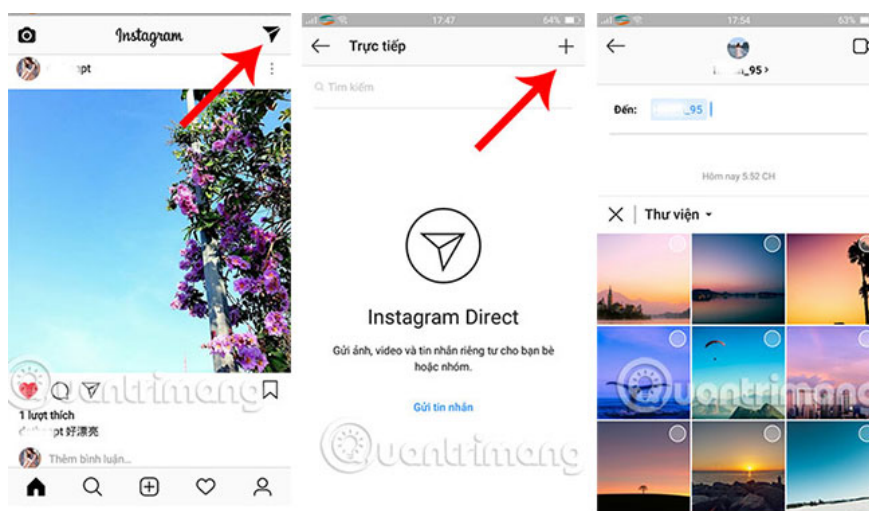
Instagram

pt

1 lượt thích

pt 好漂亮

Thêm bình luận...

17:47 64%

Trực tiếp

Tìm kiếm

Instagram Direct

Gửi ảnh, video và tin nhắn riêng tư cho bạn bè hoặc nhóm.

Gửi tin nhắn

17:54 63%

_95 >

Đến: _95

Hôm nay 5:52 CH

Thư viện

Quantrimang

Quantrimang

Quantrimang